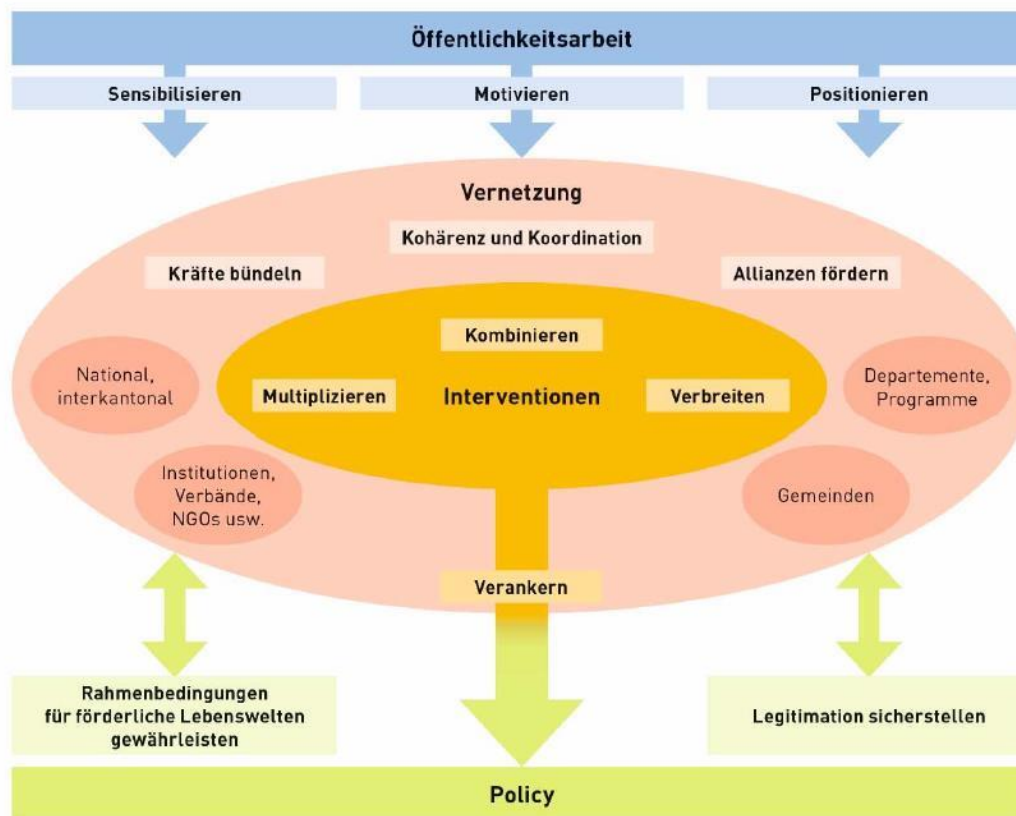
Öffentlichkeitsarbeit

Sensibilisieren

Motivieren

Positionieren

Vernetzung

Kohärenz und Koordination

Kräfte bündeln

Allianzen fördern

Kombinieren

National, interkantonal

Multiplizieren

Interventionen

Verbreiten

Departemente, Programme

Institutionen, Verbände, NGOs usw.

Gemeinden

Verankern

Rahmenbedingungen für förderliche Lebenswelten gewährleisten

Legitimation sicherstellen

Policy